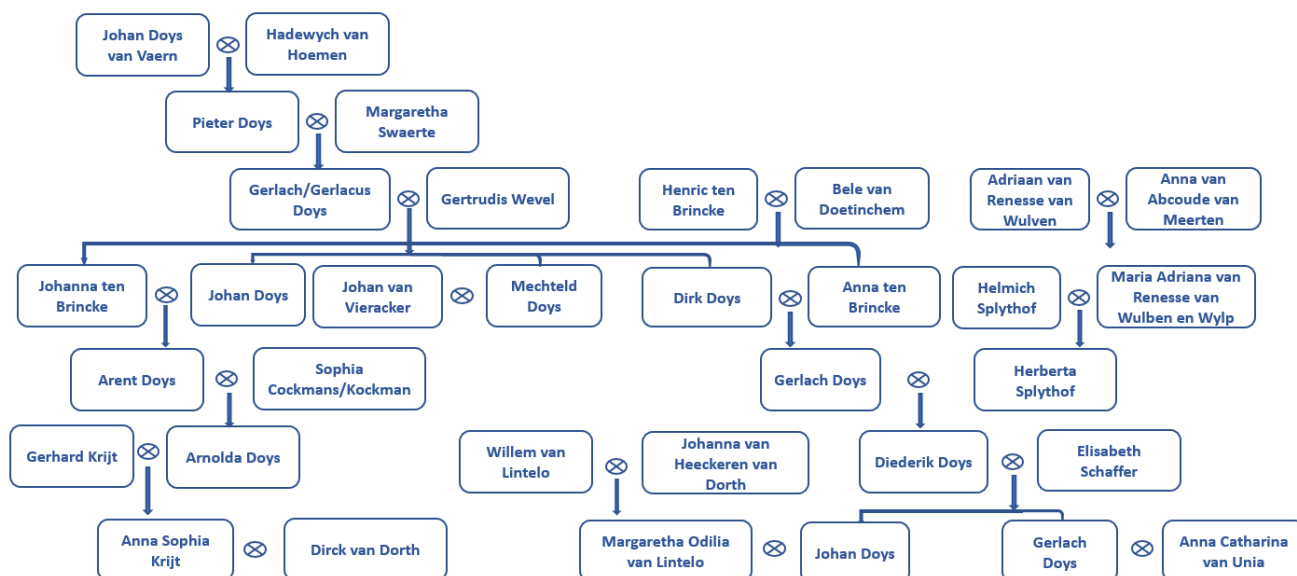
Johan Doys van Vaern ⊗ Hadewych van Hoemen

Pieter Doys ⊗ Margaretha Swaerte

Gerlach/Gerlacus Doys ⊗ Gertrudis Wevel

Henric ten Brincke ⊗ Bele van Doetinchem

Adriaan van Renesse van Wulven ⊗ Anna van Abcoude van Meerten

Johanna ten Brincke ⊗

Johan Doys

Johan van Vieracker ⊗ Mechteld Doys

Dirk Doys ⊗ Anna ten Brincke

Helmich Splythof ⊗ Maria Adriana van Renesse van Wulben en Wylp

Arent Doys ⊗ Sophia Cockmans/Kockman

Gerlach Doys ⊗

Herberta Splythof

Gerhard Krijt ⊗ Arnolda Doys

Willem van Lintelo ⊗ Johanna van Heeckeren van Dorth

Diederik Doys ⊗ Elisabeth Schaffer

Anna Sophia Krijt ⊗ Dirck van Dorth

Margaretha Odilia van Lintelo ⊗ Johan Doys

Gerlach Doys ⊗ Anna Catharina van Unia